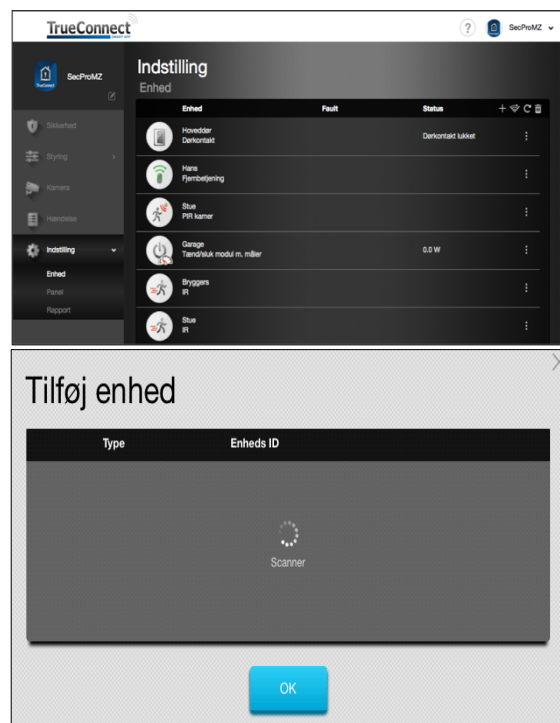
TrueConnect
SMART APP

?

SecProMZ

SecProMZ

Sikkerhed
Styring
Kamera
Hændelse
Indstilling
Enhed
Panel
Rapport

Indstilling
Enhed

| Enhed | Fault | Status |
|---|---|---|
| Hoveddør Dørkontakt | | Dørkontakt lukket |
| Hans Fjernbetjening | | |
| Stue PIR kamer | | |
| Garage Tænd/sluk modul m. måler | | 0.0 W |
| Bryggers IR | | |
| Stue IR | | |

Tilføj enhed

| Type | Enheds ID |
|---|---|

Scanner

OK